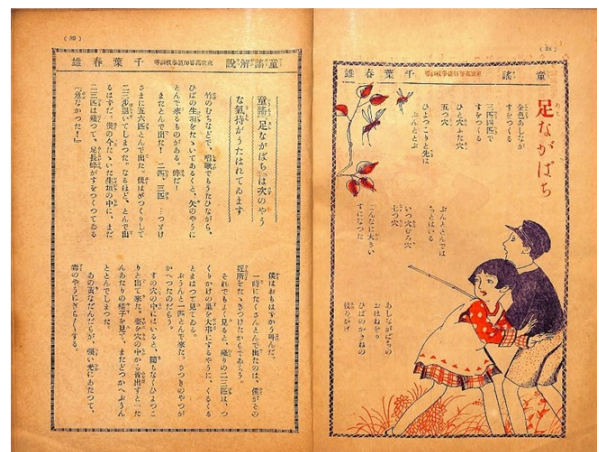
（26）

千葉春雄

童謡解説

童謡「足ながばち」は次のやうな気持がうたはれてゐます

竹のひちなどで、晴ればれとした日に、ひびの生活をかいてあると、次のやうにかいてあるもの……

まだんだ……二匹……つまり

（illegible）

僕はおはなすが……

（27）

童謡

千葉春雄

足ながばち

全然あしなが
すやつくる

三匹四匹で
すをつくる

ひとつ穴ふた穴
五つ穴

ひとつこすと先は
ぶんぶんと

ぶんぶんとは
うたえよう

いつのまにか
七つ穴

こんなに大きい
すにつた

あしながばち
おはなし
ひばのかげ
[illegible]